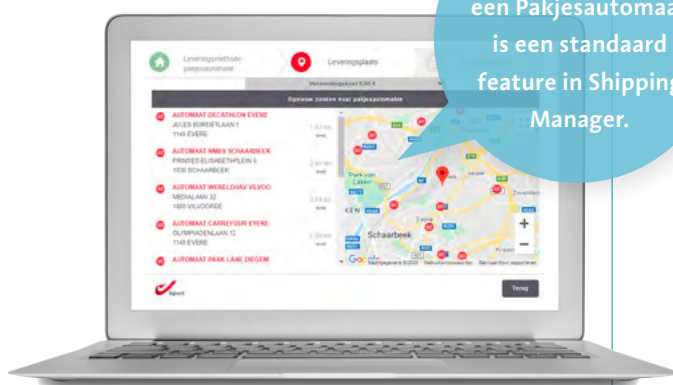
een Pakjesautomaa is een standaard feature in Shipping Manager.

Leveringsmethode pakjesautomaat

Leveringsplaats

Verzendingskost 0,00 €

Opnieuw zoeken naar pakjesautomaten

AUTOMAAT DECATHLON EVERE
JULES BORDETLAAN 1
1140 EVERE

AUTOMAAT NMBS SCHAARBEEK
PRINSES ELISABETHPLEIN 5
1030 SCHAARBEEK

AUTOMAAT WERELDHAV VILVOO
MEDIALAAN 32
1800 VILVOORDE

AUTOMAAT CARREFOUR EVERE
OLYMPIADENLAAN 12
1140 EVERE

AUTOMAAT PARK LANE DIEGEM

Park van Laken

Schaarbeek

Zaventem

Google

bpost

Terug